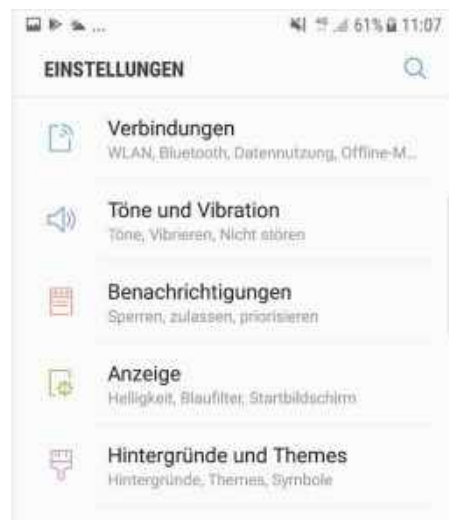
61% 11:07

EINSTELLUNGEN

Verbindungen
WLAN, Bluetooth, Datennutzung, Offline-M...

Töne und Vibration
Töne, Vibrieren, Nicht stören

Benachrichtigungen
Sperren, zulassen, priorisieren

Anzeige
Helligkeit, Blaufilter, Startbildschirm

Hintergründe und Themes
Hintergründe, Themes, Symbole